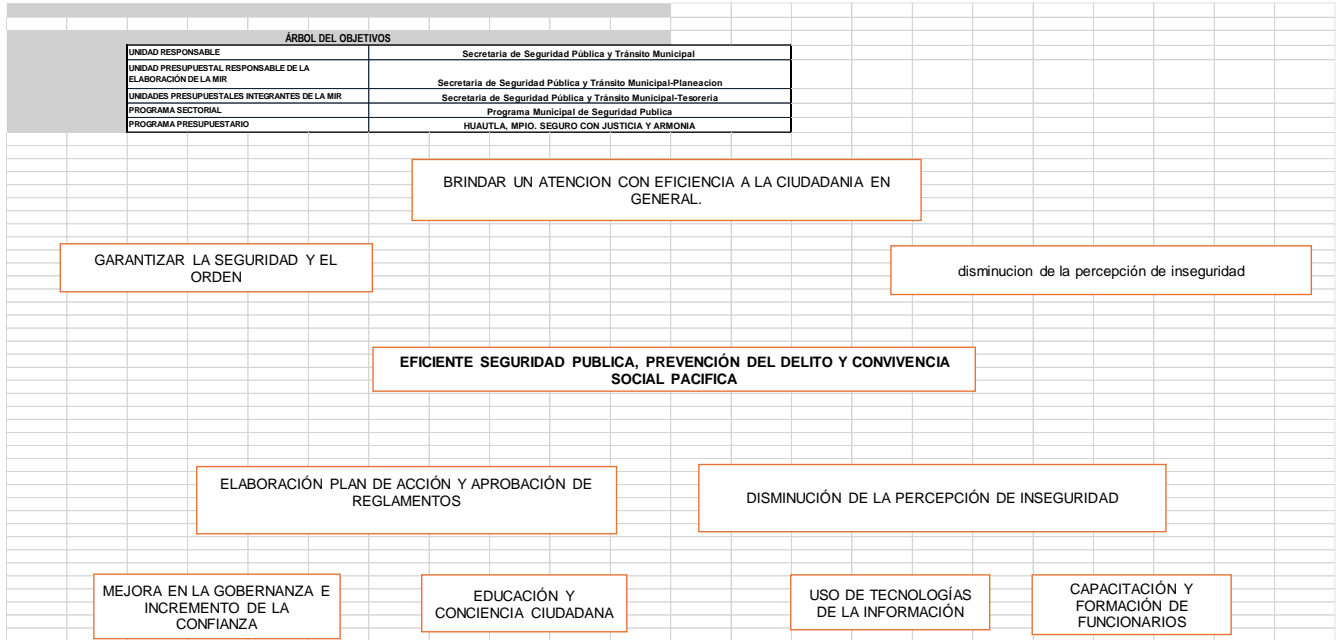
ÁRBOL DEL OBJETIVOS

| | |
|---|---|
| UNIDAD RESPONSABLE | Secretaria de Seguridad Pública y Tránsito Municipal |
| UNIDAD PRESUPUESTAL RESPONSABLE DE LA ELABORACIÓN DE LA MIR | Secretaria de Seguridad Pública y Tránsito Municipal-Planeacion |
| UNIDADES PRESUPUESTALES INTEGRANTES DE LA MIR | Secretaria de Seguridad Pública y Tránsito Municipal-Tesoreria |
| PROGRAMA SECTORIAL | Programa Municipal de Seguridad Publica |
| PROGRAMA PRESUPUESTARIO | HUAUTLA, MPIO. SEGURO CON JUSTICIA Y ARMONIA |

BRINDAR UN ATENCION CON EFICIENCIA A LA CIUDADANIA EN GENERAL.

GARANTIZAR LA SEGURIDAD Y EL ORDEN

disminucion de la percepción de inseguridad

EFICIENTE SEGURIDAD PUBLICA, PREVENCIÓN DEL DELITO Y CONVIVENCIA SOCIAL PACIFICA

ELABORACIÓN PLAN DE ACCIÓN Y APROBACIÓN DE REGLAMENTOS

DISMINUCIÓN DE LA PERCEPCIÓN DE INSEGURIDAD

MEJORA EN LA GOBERNANZA E INCREMENTO DE LA CONFIANZA

EDUCACIÓN Y CONCIENCIA CIUDADANA

USO DE TECNOLOGÍAS DE LA INFORMACIÓN

CAPACITACIÓN Y FORMACIÓN DE FUNCIONARIOS